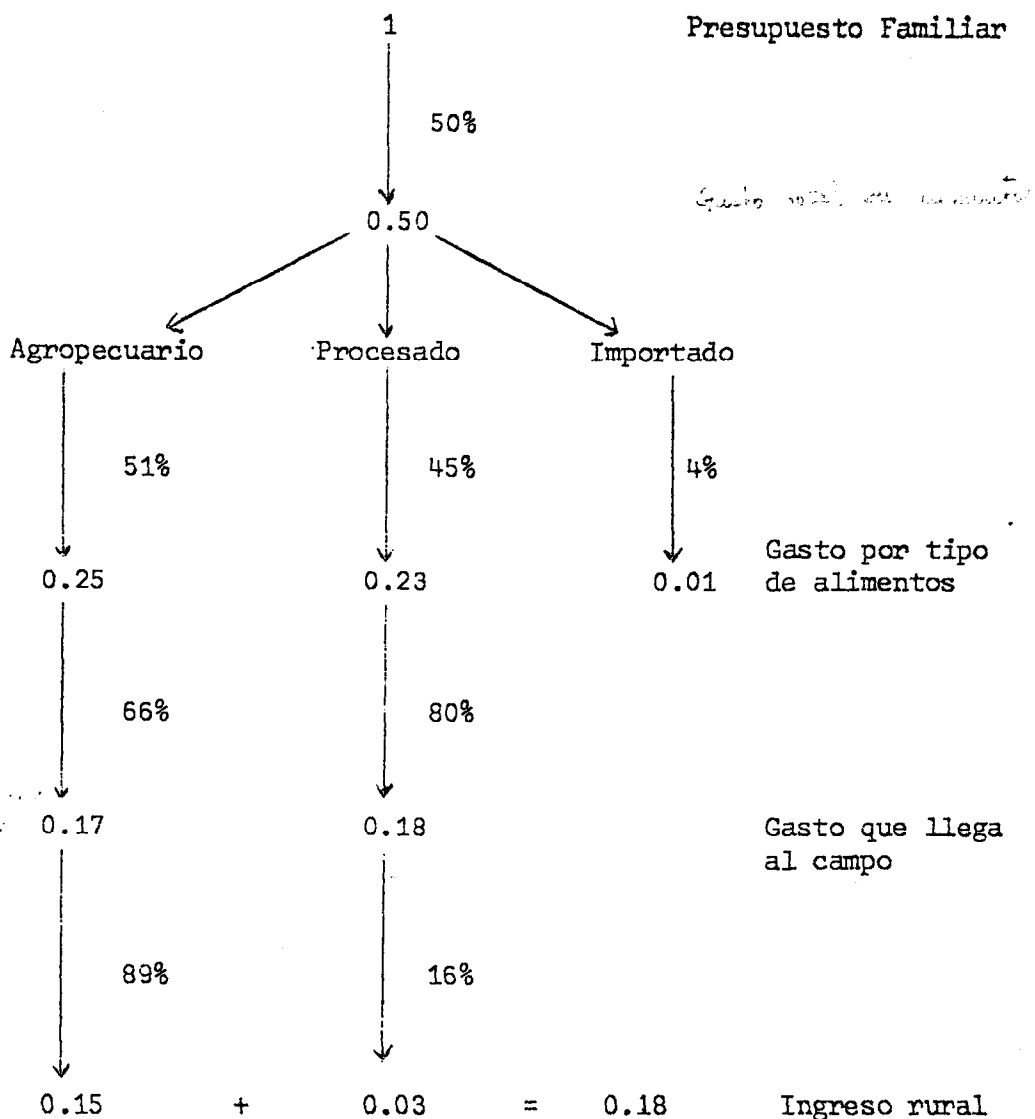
1

Presupuesto Familiar

50%

0.50

Gasto total en alimentos

Agropecuario

Procesado

Importado

51%

45%

4%

0.25

0.23

0.01

Gasto por tipo de alimentos

66%

80%

0.17

0.18

Gasto que llega al campo

89%

16%

0.15 + 0.03 = 0.18 Ingreso rural